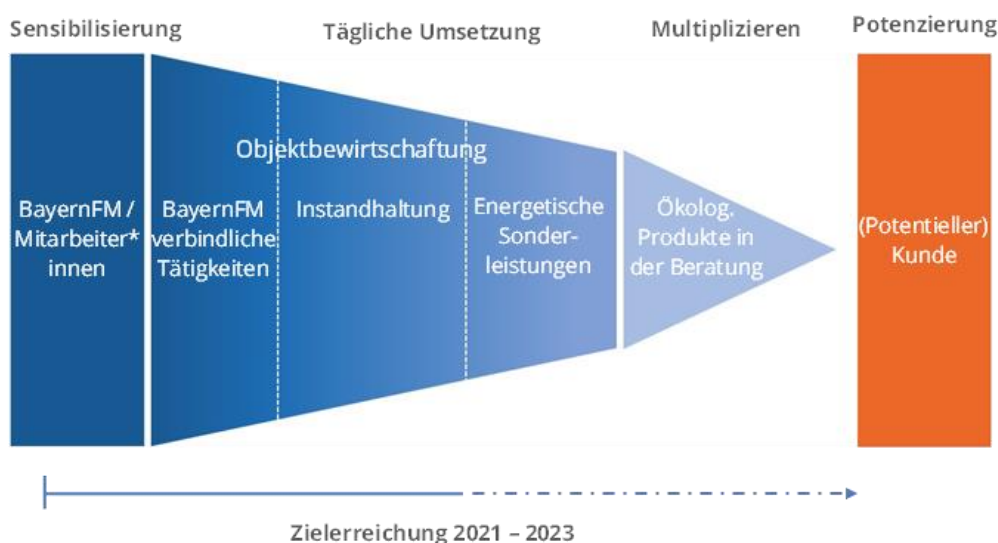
Sensibilisierung

Tägliche Umsetzung

Multiplizieren

Potenzierung

Objektbewirtschaftung

BayernFM / Mitarbeiter* innen

BayernFM verbindliche Tätigkeiten

Instandhaltung

Energetische Sonderleistungen

Ökolog. Produkte in der Beratung

(Potentieller) Kunde

Zielerreichung 2021 – 2023